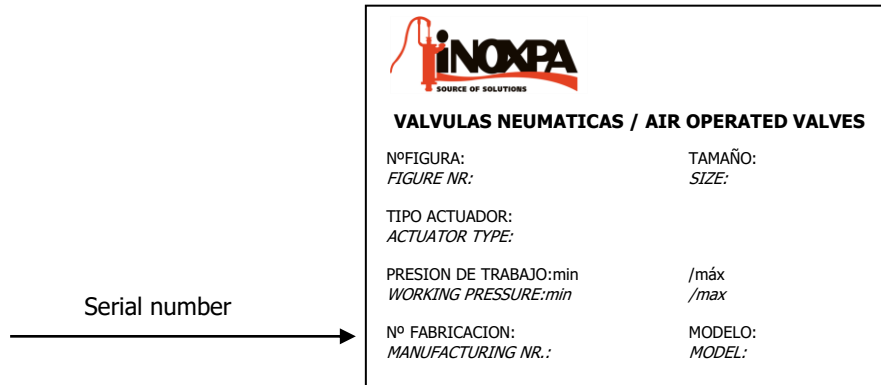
Serial number

INOXPA
SOURCE OF SOLUTIONS

VALVULAS NEUMATICAS / AIR OPERATED VALVES

NºFIGURA:
FIGURE NR:

TAMAÑO:
SIZE:

TIPO ACTUADOR:
ACTUATOR TYPE:

PRESION DE TRABAJO:min
WORKING PRESSURE:min

/máx
/max

Nº FABRICACION:
MANUFACTURING NR.:

MODELO:
MODEL: